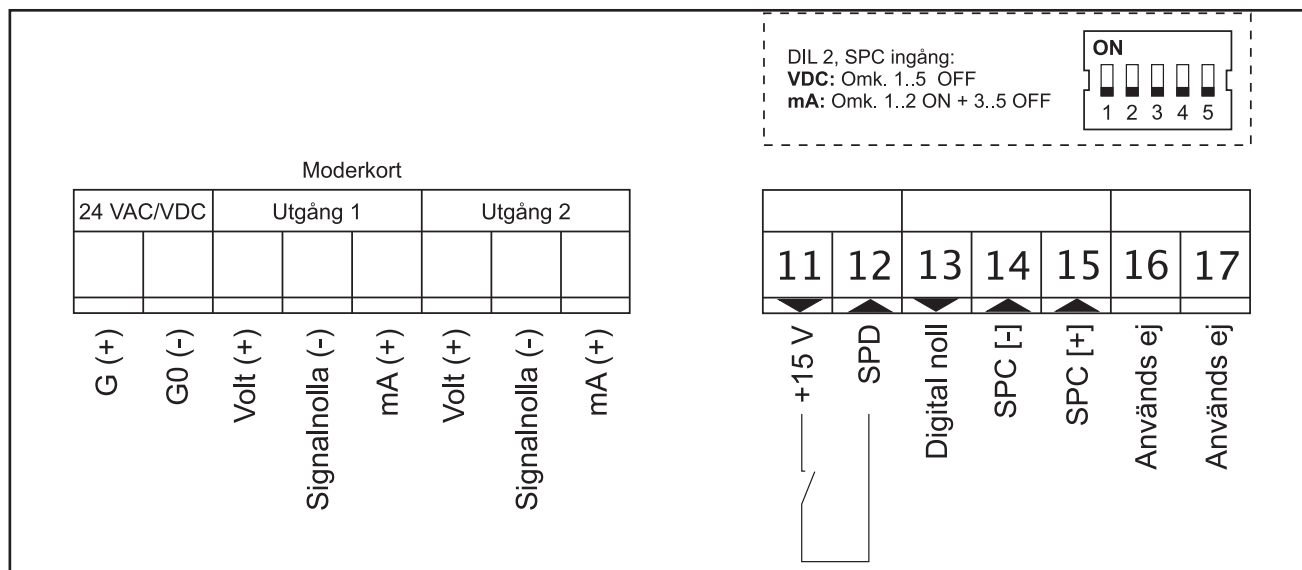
DIL 2, SPC ingång:
**VDC:** Omk. 1..5 OFF
**mA:** Omk. 1..2 ON + 3..5 OFF

ON
1 2 3 4 5

Moderkort

| 24 VAC/VDC | | Utgång 1 | | | Utgång 2 | | |
|---|---|---|---|---|---|---|---|
| G (+) | G0 (-) | Volt (+) | Signalnolla (-) | mA (+) | Volt (+) | Signalnolla (-) | mA (+) |

| 11 | 12 | 13 | 14 | 15 | 16 | 17 |
|---|---|---|---|---|---|---|
| +15 V | SPD | Digital noll | SPC [-] | SPC [+] | Används ej | Används ej |